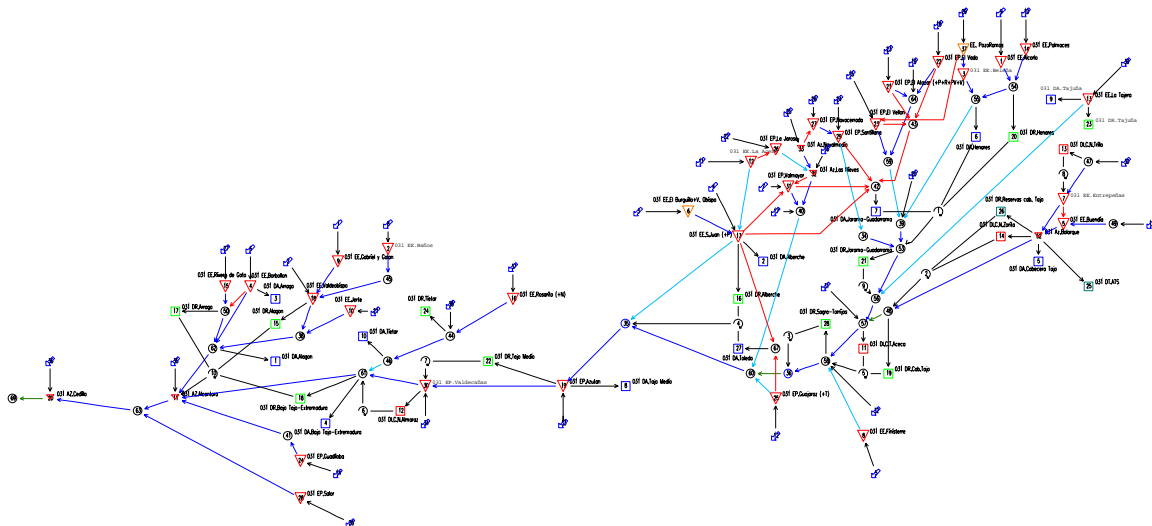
031 EE.PozoRamos
031 EE.Palmaces
031 EP.El Vado
031 EE.Alcorlo
031 EE.Beleña
031 EP.El Atazar (+P+Rv+Pv+V)
031 DA.Tajuña
031 EE.La Tajera
031 DA.Tajuña
031 EP.El Vellon
031 EP.Navacerrada
031 EP.La Jarosa
031 EP.Santillana
031 Az.Torrelaguna
031 EE.La
031 DA.Henares
031 DR.Henares
031 DLC.N.Trillo
031 EP.Valmayor
031 Az.Las Nieves
031 EE.Entrepeñas
031 EE.El Burguillo+V. Obispo
031 DA.Jarama - Guadarrama
031 DR.Reservas cab. Tajo
031 EE.Buendia
031 EE.S.Juan (+P)
031 DR.Jarama-Guadarrama
031 DLC.N.Zorita
031 Az.Bolarque
031 DA.Alberche
031 DA.Cabecera Tajo
031 DT.ATS
031 EE.Baños
031 EE.Gabriel y Galan
031 EE.Rivera de Gata
031 EE.Borbollon
031 DA.Arrago
031 EE.Valdeobispo
031 EE.Rosarito (+N)
031 DR.Arrago
031 DR.Alagon
031 EE.Jerte
031 DR.Tietar
031 DR.Alberche
031 DR.Sagra-Torrijos
031 DR.Tietar
031 DA.Tietar
031 DA.Alagon
031 DLC.T.Aceca
031 DR.Tajo Medio
031 EP.Azutan
031 DA.Tajo Medio
031 DA.Toledo
031 DR.Cab.Tajo
031 AZ.Cedillo
031 AZ.Alcantara
031 DR.Bajo Tajo-Extremadura
031 EP.Valdecañas
031 DLC.N.Almaraz
031 EP.Guajaraz (+1)
031 DA.Bajo Tajo-Extremadura
031 EE.Finisterre
031 EP.Guadiloba
031 EP.Salor